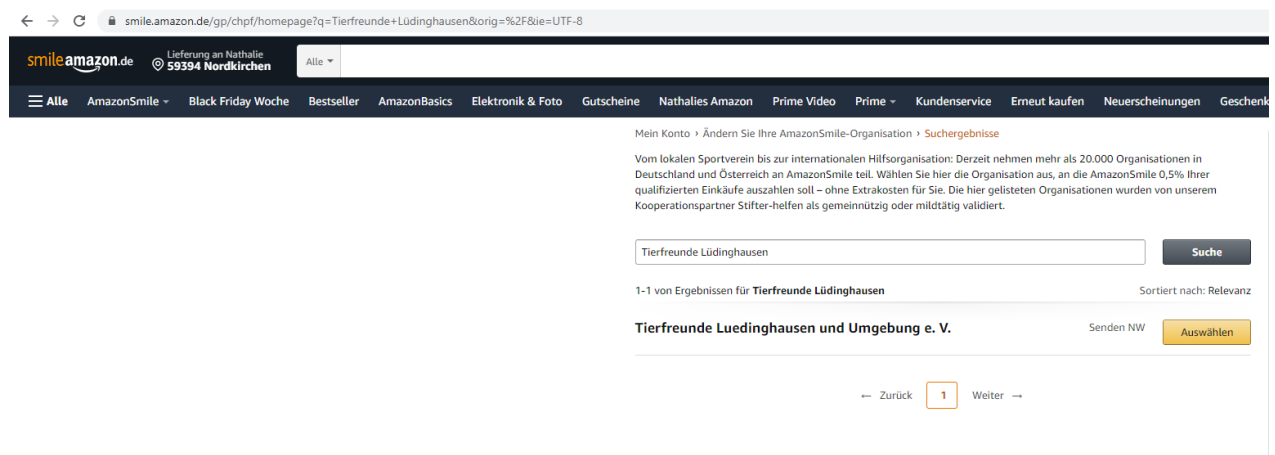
smile.amazon.de/gp/chpf/homepage?q=Tierfreunde+Lüdinghausen&orig=%2F&ie=UTF-8

smileamazon.de Lieferung an Nathalie 59394 Nordkirchen Alle

Alle AmazonSmile Black Friday Woche Bestseller AmazonBasics Elektronik & Foto Gutscheine Nathalies Amazon Prime Video Prime Kundenservice Erneut kaufen Neuerscheinungen Geschenk

Mein Konto › Ändern Sie Ihre AmazonSmile-Organisation › Suchergebnisse

Vom lokalen Sportverein bis zur internationalen Hilfsorganisation: Derzeit nehmen mehr als 20.000 Organisationen in Deutschland und Österreich an AmazonSmile teil. Wählen Sie hier die Organisation aus, an die AmazonSmile 0,5% Ihrer qualifizierten Einkäufe auszahlen soll – ohne Extrakosten für Sie. Die hier gelisteten Organisationen wurden von unserem Kooperationspartner Stifter-helfen als gemeinnützig oder mildtätig validiert.

Tierfreunde Lüdinghausen

Suche

1-1 von Ergebnissen für **Tierfreunde Lüdinghausen**

Sortiert nach: Relevanz

Tierfreunde Luedinghausen und Umgebung e. V.

Senden NW

Auswählen

← Zurück 1 Weiter →